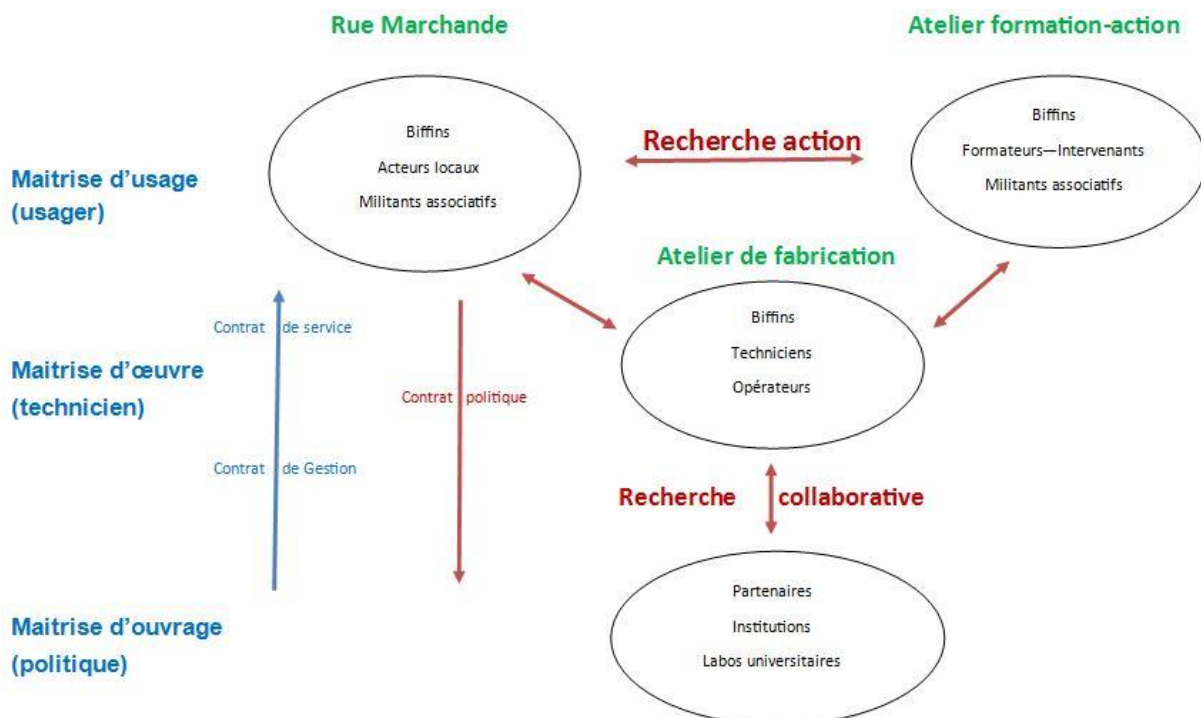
Rue Marchande

Atelier formation-action

Biffins

Acteurs locaux

Militants associatifs

Recherche action

Biffins

Formateurs—Intervenants

Militants associatifs

Maitrise d'usage (usager)

Atelier de fabrication

Contrat de service

Biffins

Techniciens

Opérateurs

Maitrise d'œuvre (technicien)

Contrat politique

Contrat de Gestion

Recherche collaborative

Partenaires

Institutions

Labos universitaires

Maitrise d'ouvrage (politique)